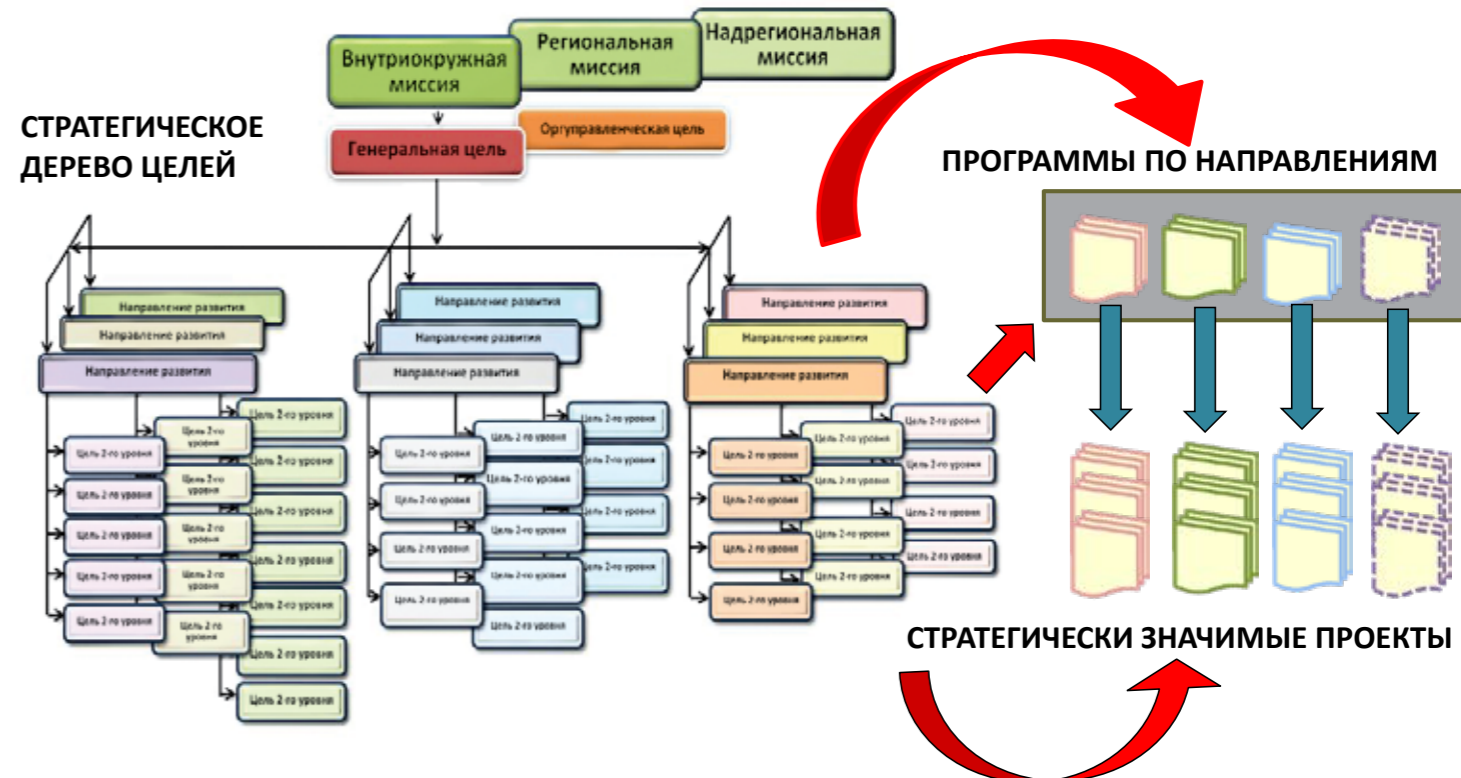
Внутриокружная миссия

Региональная миссия

Надрегиональная миссия

СТРАТЕГИЧЕСКОЕ ДЕРЕВО ЦЕЛЕЙ

Оргуправленческая цель

Генеральная цель

ПРОГРАММЫ ПО НАПРАВЛЕНИЯМ

Направление развития
Направление развития
Направление развития

Цель 2-го уровня
Цель 2-го уровня
Цель 2-го уровня
Цель 2-го уровня
Цель 2-го уровня
Цель 2-го уровня
Цель 2-го уровня
Цель 2-го уровня
Цель 2-го уровня
Цель 2-го уровня
Цель 2-го уровня
Цель 2-го уровня
Цель 2-го уровня
Цель 2-го уровня
Цель 2-го уровня
Цель 2-го уровня
Цель 2-го уровня

Направление развития
Направление развития
Направление развития

Цель 2-го уровня
Цель 2-го уровня
Цель 2-го уровня
Цель 2-го уровня
Цель 2-го уровня
Цель 2-го уровня
Цель 2-го уровня
Цель 2-го уровня
Цель 2-го уровня
Цель 2-го уровня
Цель 2-го уровня
Цель 2-го уровня
Цель 2-го уровня

Направление развития
Направление развития
Направление развития

Цель 2-го уровня
Цель 2-го уровня
Цель 2-го уровня
Цель 2-го уровня
Цель 2-го уровня
Цель 2-го уровня
Цель 2-го уровня
Цель 2-го уровня
Цель 2-го уровня
Цель 2-го уровня
Цель 2-го уровня
Цель 2-го уровня
Цель 2-го уровня
Цель 2-го уровня

СТРАТЕГИЧЕСКИ ЗНАЧИМЫЕ ПРОЕКТЫ